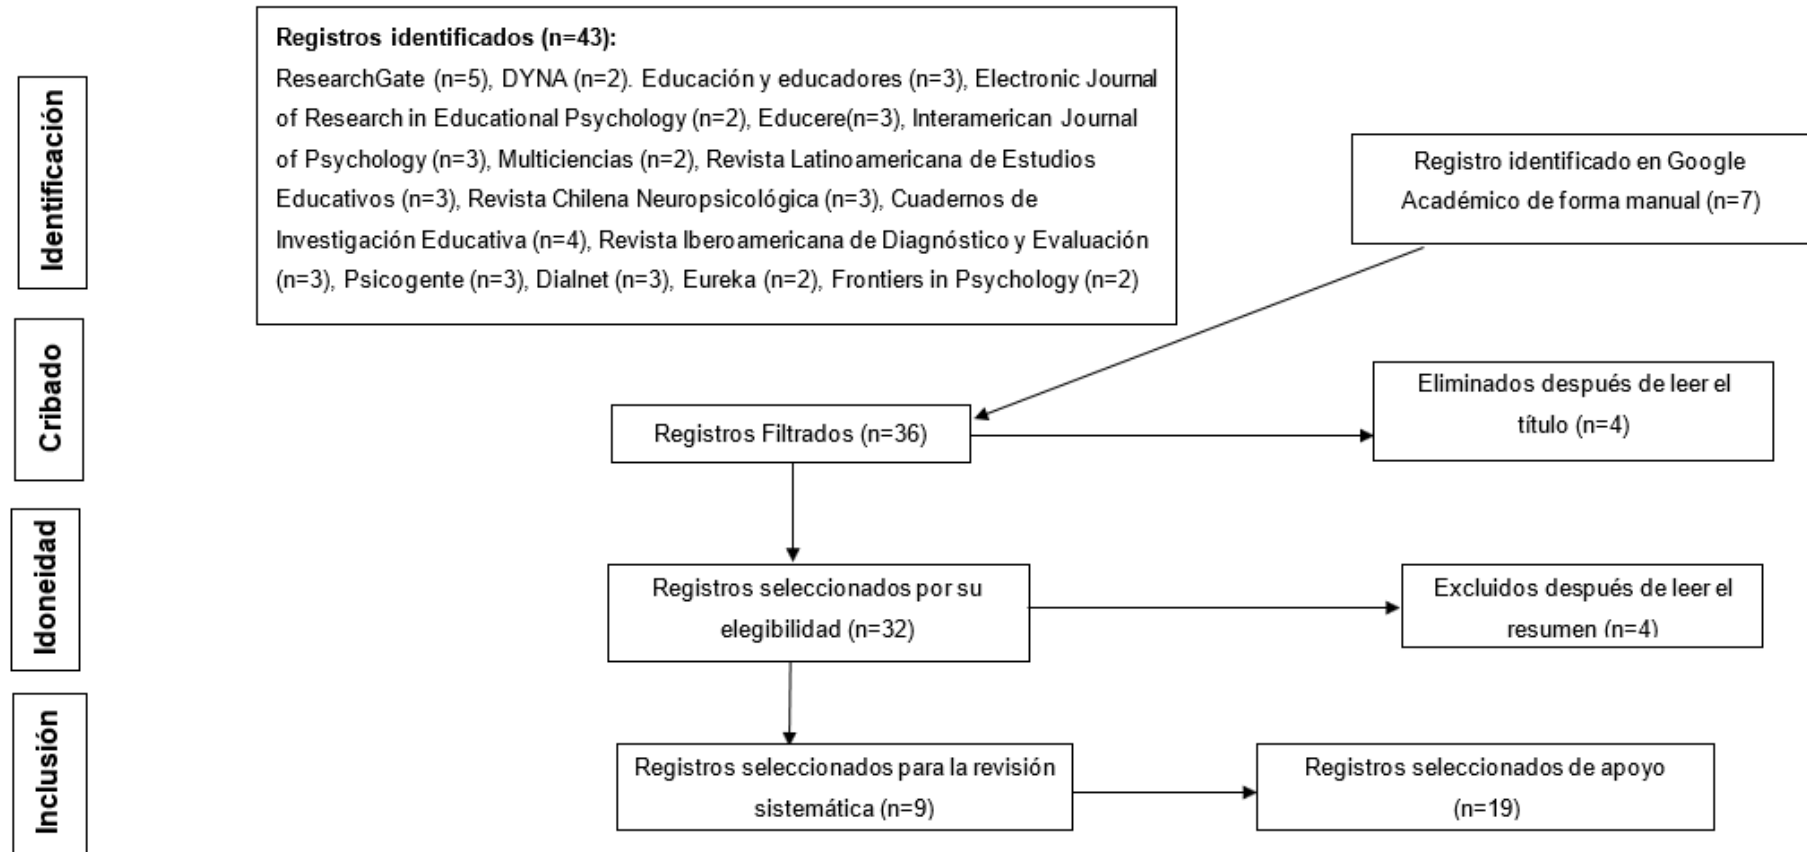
Identificación

Registros identificados (n=43):
ResearchGate (n=5), DYNA (n=2). Educación y educadores (n=3), Electronic Journal of Research in Educational Psychology (n=2), Educere(n=3), Interamerican Journal of Psychology (n=3), Multiciencias (n=2), Revista Latinoamericana de Estudios Educativos (n=3), Revista Chilena Neuropsicológica (n=3), Cuadernos de Investigación Educativa (n=4), Revista Iberoamericana de Diagnóstico y Evaluación (n=3), Psicogente (n=3), Dialnet (n=3), Eureka (n=2), Frontiers in Psychology (n=2)

Registro identificado en Google Académico de forma manual (n=7)

Cribado

Registros Filtrados (n=36)

Eliminados después de leer el título (n=4)

Idoneidad

Registros seleccionados por su elegibilidad (n=32)

Excluidos después de leer el resumen (n=4)

Inclusión

Registros seleccionados para la revisión sistemática (n=9)

Registros seleccionados de apoyo (n=19)